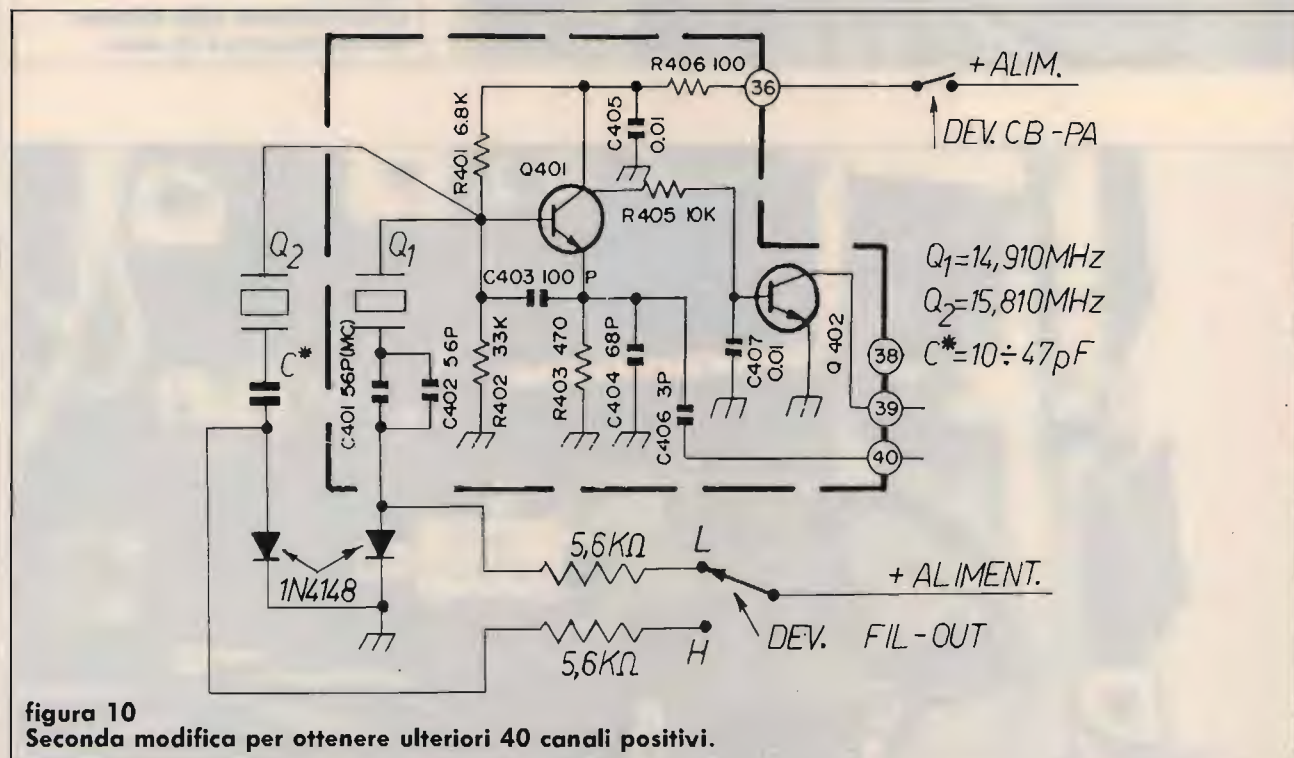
R406 100
36
+ALIM.
DEV. CB-PA
R401 6.8K
C405 0.01
Q401
R405 10K
$Q_2$
$Q_1$
C403 100 P
$Q_1$=14,910MHz
$Q_2$=15,810MHz
$C^*$=10÷47pF
$C^*$
C401 56P(MC)
C402 56P
R402 33K
R403 470
C404 68P
C406 3P
C407 0.01
Q 402
38
39
40
5,6KΩ
L
+ ALIMENT.
1N4148
5,6KΩ
H
DEV. FIL-OUT

figura 10
Seconda modifica per ottenere ulteriori 40 canali positivi.